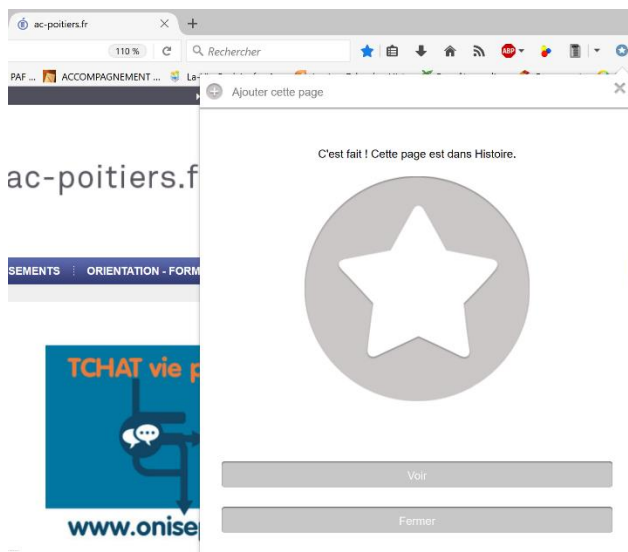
ac-poitiers.fr ×

+

110 %

Rechercher

PAF ... ACCOMPAGNEMENT ... La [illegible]

Ajouter cette page

×

C'est fait ! Cette page est dans Histoire.

ac-poitiers.f

SEMENTS ⋮ ORIENTATION - FORM

TCHAT vie p

www.onise

Voir

Fermer